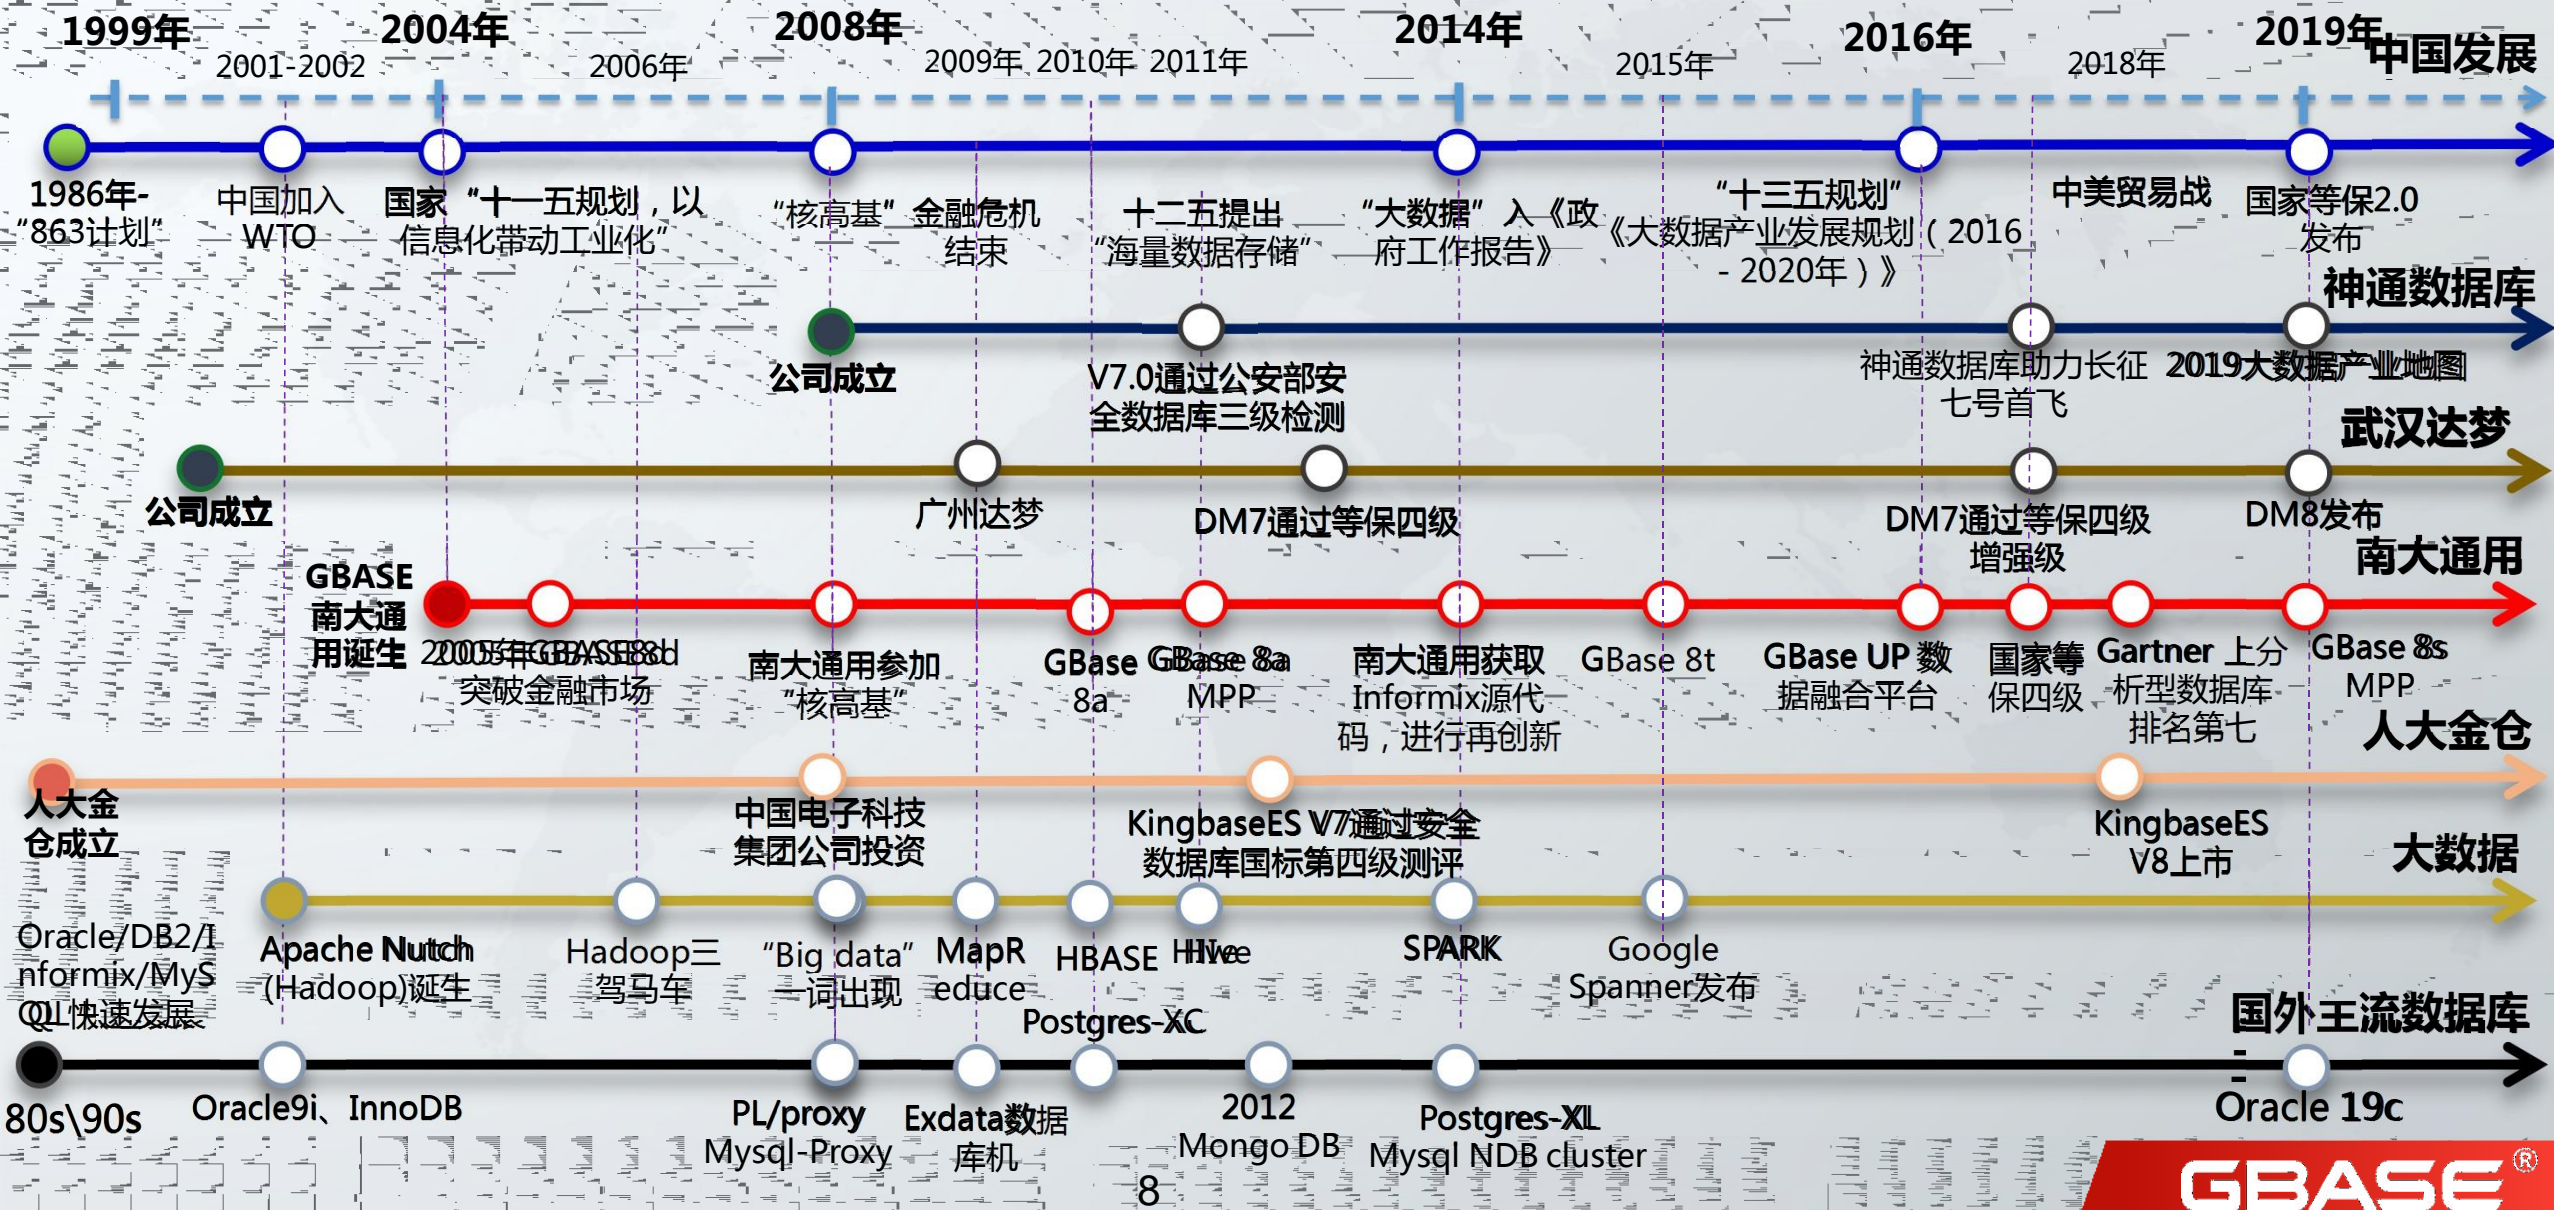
1999年 2001-2002 2004年 2006年 2008年 2009年 2010年 2011年 2014年 2015年 2016年 2018年 2019年

中国发展

1986年-“863计划”

中国加入WTO

国家“十一五规划，以信息化带动工业化”

“核高基”

金融危机结束

十二五提出“海量数据存储”

“大数据”入《政府工作报告》

“十三五规划”《大数据产业发展规划（2016 - 2020年）》

中美贸易战

国家等保2.0发布

神通数据库

公司成立

V7.0通过公安部安全数据库三级检测

神通数据库助力长征七号首飞

2019大数据产业地图

武汉达梦

公司成立

广州达梦

DM7通过等保四级

DM7通过等保四级增强级

DM8发布

南大通用

GBASE南大通用诞生

2005年GBASE8d突破金融市场

南大通用参加“核高基”

GBase 8a

GBase 8a MPP

南大通用获取Informix源代码，进行再创新

GBase 8t

GBase UP 数据融合平台

国家等保四级

Gartner 上分析型数据库排名第七

GBase 8s MPP

人大金仓

人大金仓成立

中国电子科技集团公司投资

KingbaseES V7通过安全数据库国标第四级测评

KingbaseES V8上市

大数据

Oracle/DB2/Informix/MySQL快速发展

Apache Nutch (Hadoop)诞生

Hadoop三驾马车

“Big data”一词出现

MapReduce

HBASE

Hive

SPARK

Google Spanner发布

Postgres-XC

国外主流数据库

80s\90s

Oracle9i、InnoDB

PL/proxy Mysql-Proxy

Exdata数据库机

2012 Mongo DB

Postgres-XL Mysql NDB cluster

Oracle 19c

8

GBASE®